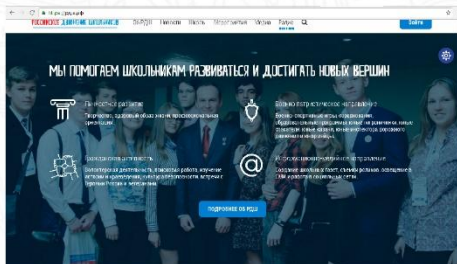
https://рдш.рф

Российское движение школьников

Войти

МЫ ПОМОГАЕМ ШКОЛЬНИКАМ РАЗВИВАТЬСЯ И ДОСТИГАТЬ НОВЫХ ВЕРШИН

Личностное развитие

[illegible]

Военно-патриотическое направление

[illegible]

Гражданская активность

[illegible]

Информационно-медийное направление

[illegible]

ПОДРОБНЕЕ О РДШ